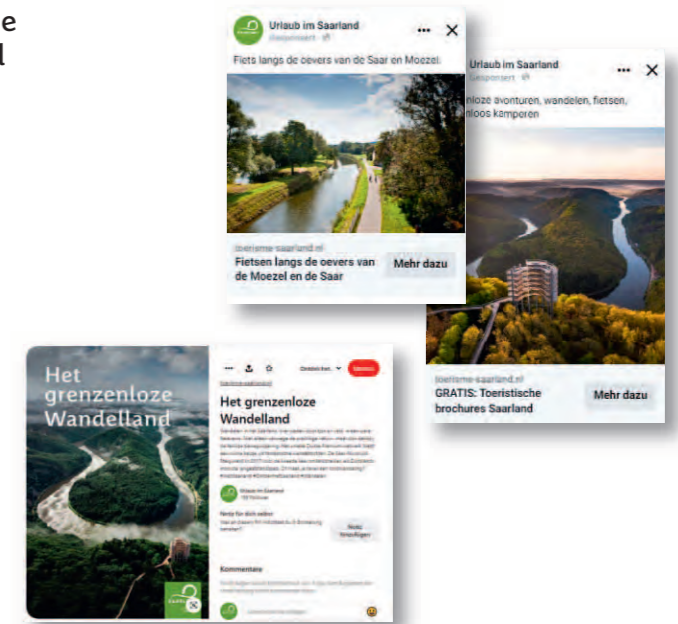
e
l

Urlaub im Saarland
Gesponsert

Fiets langs de oevers van de Saar en Moezel

toerisme-saarland.nl
Fietsen langs de oevers van de Moezel en de Saar

Mehr dazu

Urlaub im Saarland
Gesponsert

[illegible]loze avonturen, wandelen, fietsen, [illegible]loos kamperen

toerisme-saarland.nl
GRATIS: Toeristische brochures Saarland

Mehr dazu

Het grenzenloze Wandelland

Het grenzenloze Wandelland

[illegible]

Urlaub im Saarland

Notiz für dich selbst

Notiz hinzufügen

Kommentare

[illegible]